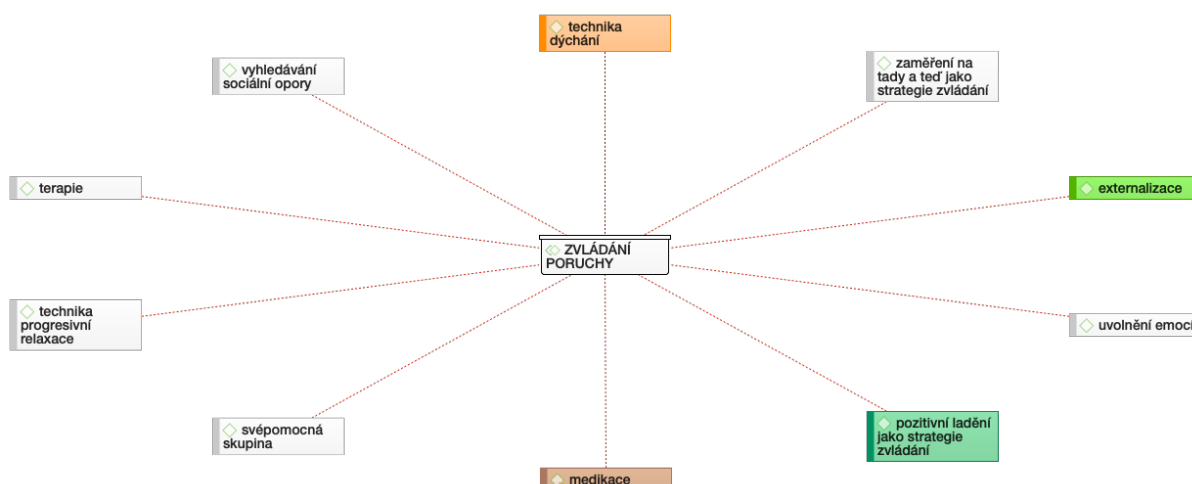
technika dýchání

vyhledávání sociální opory

zaměření na tady a teď jako strategie zvládání

terapie

externalizace

ZVLÁDÁNÍ PORUCHY

technika progresivní relaxace

uvolnění emoci

svépomocná skupina

pozitivní ladění jako strategie zvládání

medikace